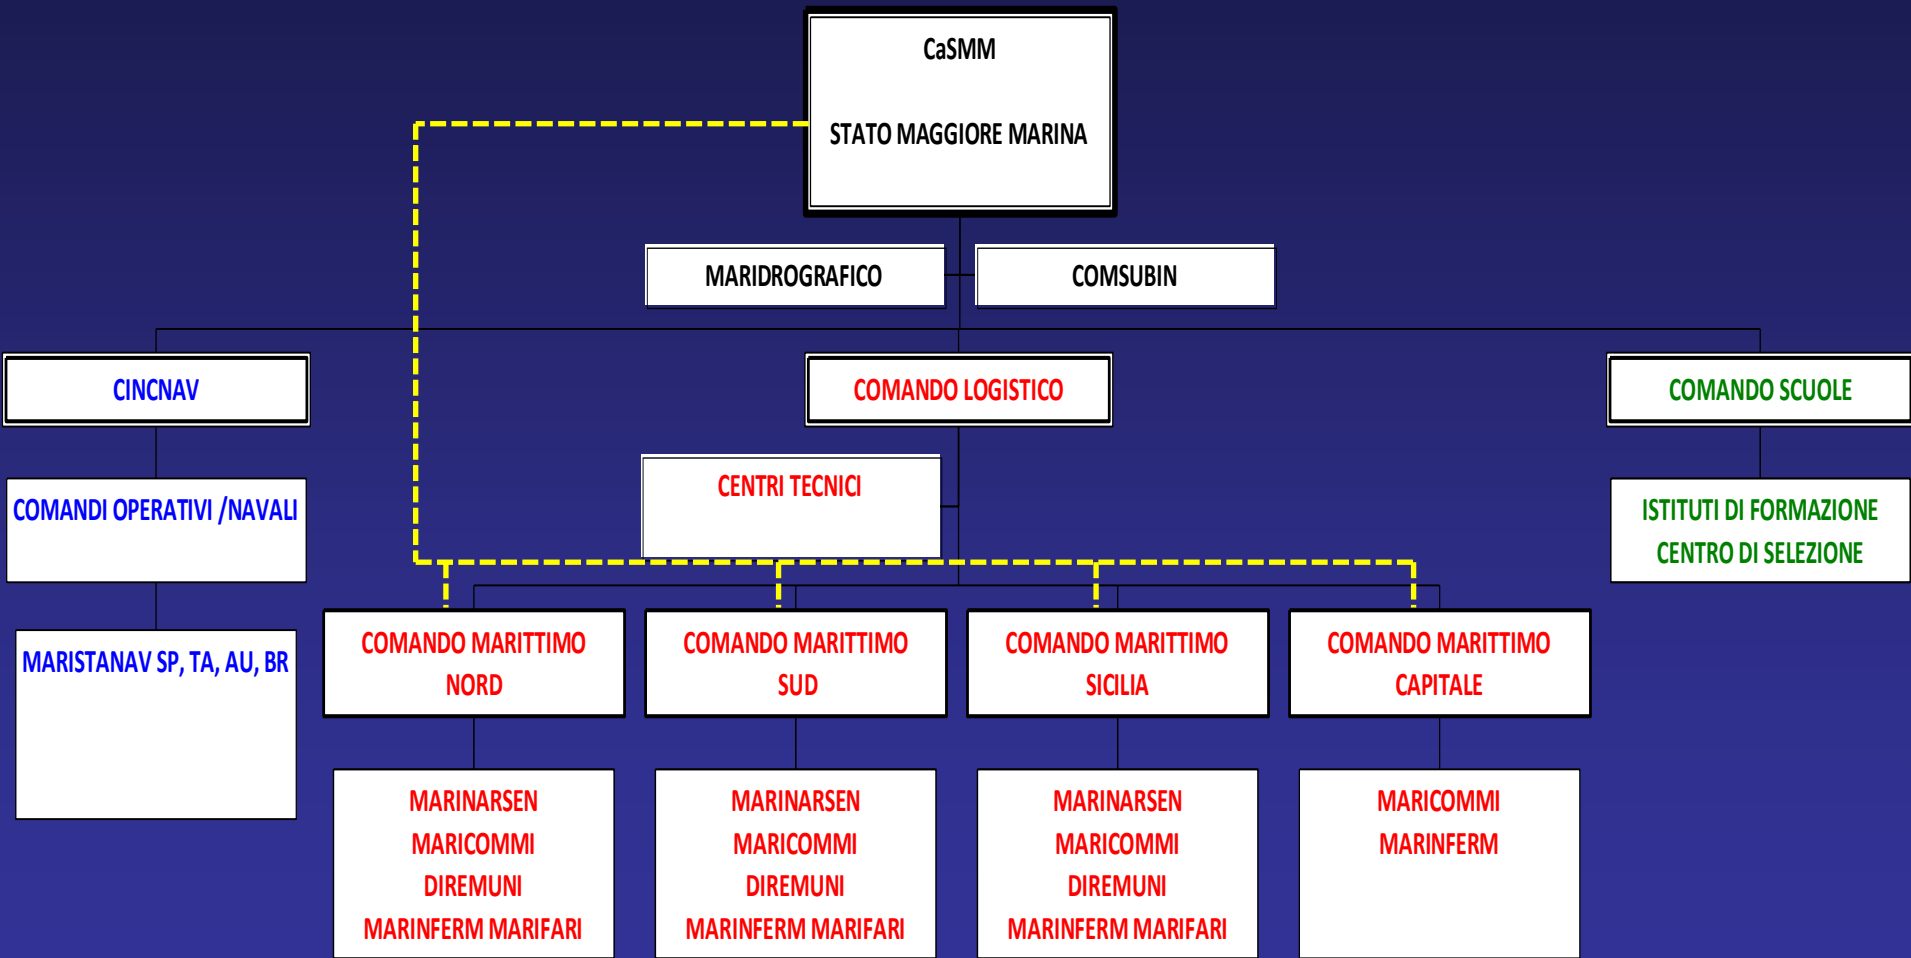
CaSMM

STATO MAGGIORE MARINA

MARIDROGRAFICO

COMSUBIN

CINCNAV

COMANDO LOGISTICO

COMANDO SCUOLE

COMANDI OPERATIVI /NAVALI

CENTRI TECNICI

ISTITUTI DI FORMAZIONE
CENTRO DI SELEZIONE

MARISTANAV SP, TA, AU, BR

COMANDO MARITTIMO NORD

COMANDO MARITTIMO SUD

COMANDO MARITTIMO SICILIA

COMANDO MARITTIMO CAPITALE

MARINARSEN
MARICOMMI
DIREMUNI
MARINFERM MARIFARI

MARINARSEN
MARICOMMI
DIREMUNI
MARINFERM MARIFARI

MARINARSEN
MARICOMMI
DIREMUNI
MARINFERM MARIFARI

MARICOMMI
MARINFERM